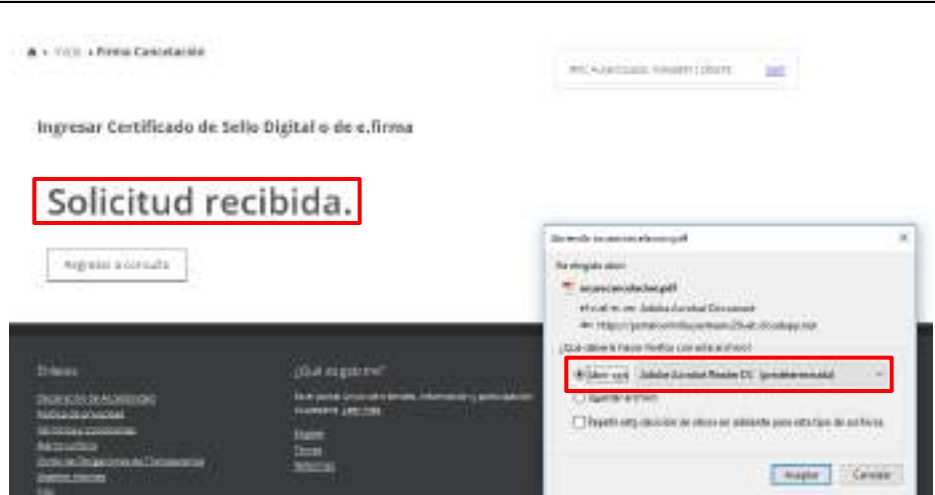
Inicio › Firma Cancelación

RFC Autenticado: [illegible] | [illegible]   Salir

Ingresar Certificado de Sello Digital o de e.firma

Solicitud recibida.

Regresar a consulta

Enlaces

Declaración de Accesibilidad
Política de privacidad
Términos y Condiciones
Marco Jurídico
Portal de Obligaciones de Transparencia
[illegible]
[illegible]

¿Qué es gob.mx?

Es el portal único de trámites, información y participación ciudadana. Leer más

Portal
Temas
Reformas

Abriendo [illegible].pdf

Ha elegido abrir:

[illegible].pdf

que es: Adobe Acrobat Document
de: https://portalsat.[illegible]

¿Qué debería hacer Firefox con este archivo?

Abrir con   Adobe Acrobat Reader DC (predeterminada)

Guardar archivo

Hacer esto automáticamente para estos archivos a partir de ahora.

Aceptar   Cancelar